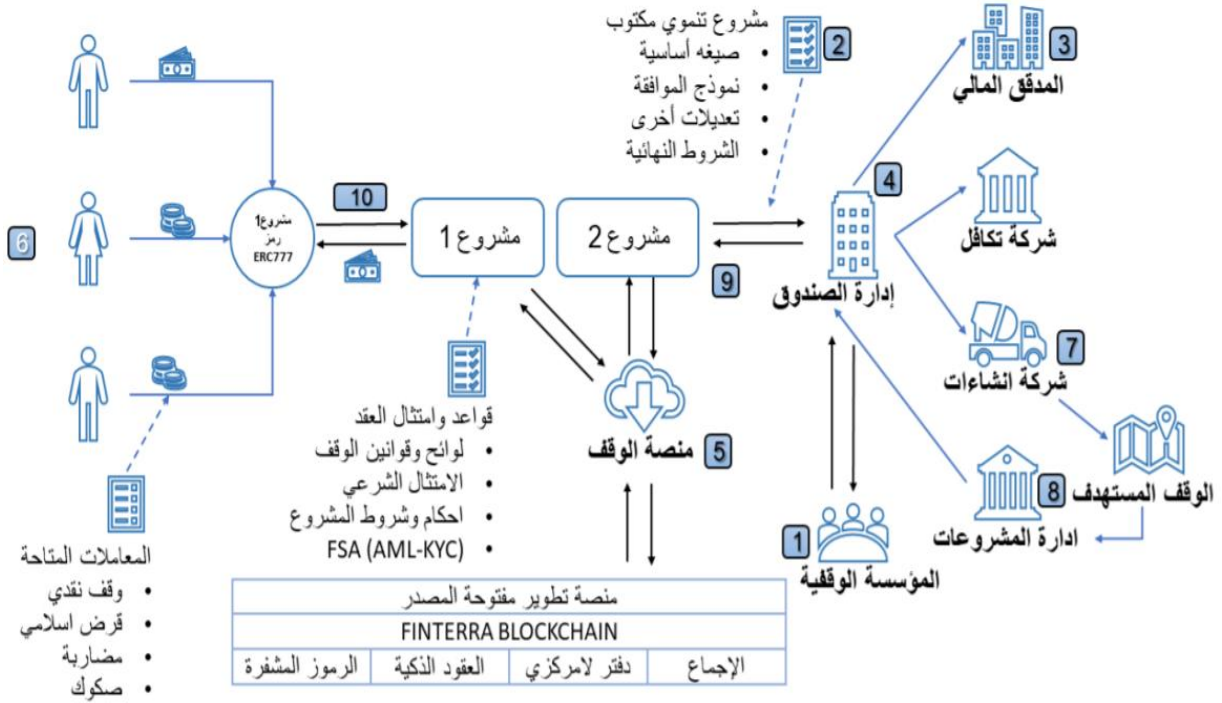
مشروع تنموي مكتوب
• صيغه أساسية
• نموذج الموافقة
• تعديلات أخرى
• الشروط النهائية

2

3
المدقق المالي

6

مشروع1
رمز
ERC777

10

مشروع 1

مشروع 2

4

شركة تكافل

9

إدارة الصندوق

7
شركة انشاءات

قواعد وامتثال العقد
• لوائح وقوانين الوقف
• الامتثال الشرعي
• احكام وشروط المشروع
• FSA (AML-KYC)

5
منصة الوقف

الوقف المستهدف

8
ادارة المشروعات

1
المؤسسة الوقفية

المعاملات المتاحة
• وقف نقدي
• قرض اسلامي
• مضاربة
• صكوك

| منصة تطوير مفتوحة المصدر | | | |
|---|---|---|---|
| FINTERRA BLOCKCHAIN | | | |
| الرموز المشفرة | العقود الذكية | دفتر لامركزي | الإجماع |